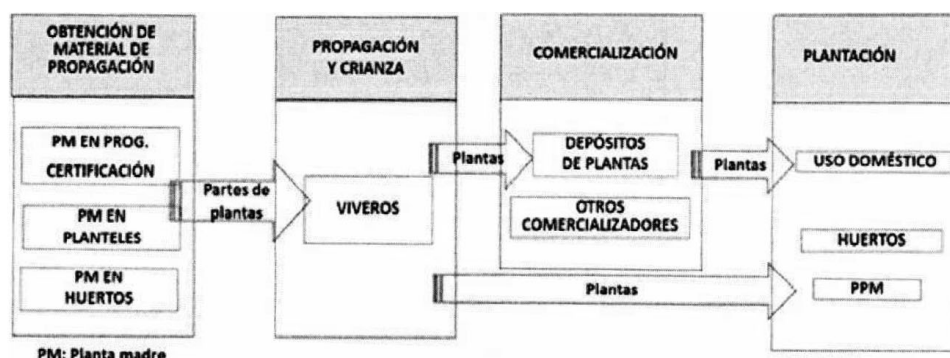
OBTENCIÓN DE MATERIAL DE PROPAGACIÓN

PM EN PROG. CERTIFICACIÓN

PM EN PLANTELES

PM EN HUERTOS

PM: Planta madre

Partes de plantas

PROPAGACIÓN Y CRIANZA

VIVEROS

Plantas

COMERCIALIZACIÓN

DEPÓSITOS DE PLANTAS

OTROS COMERCIALIZADORES

Plantas

Plantas

PLANTACIÓN

USO DOMÉSTICO

HUERTOS

PPM